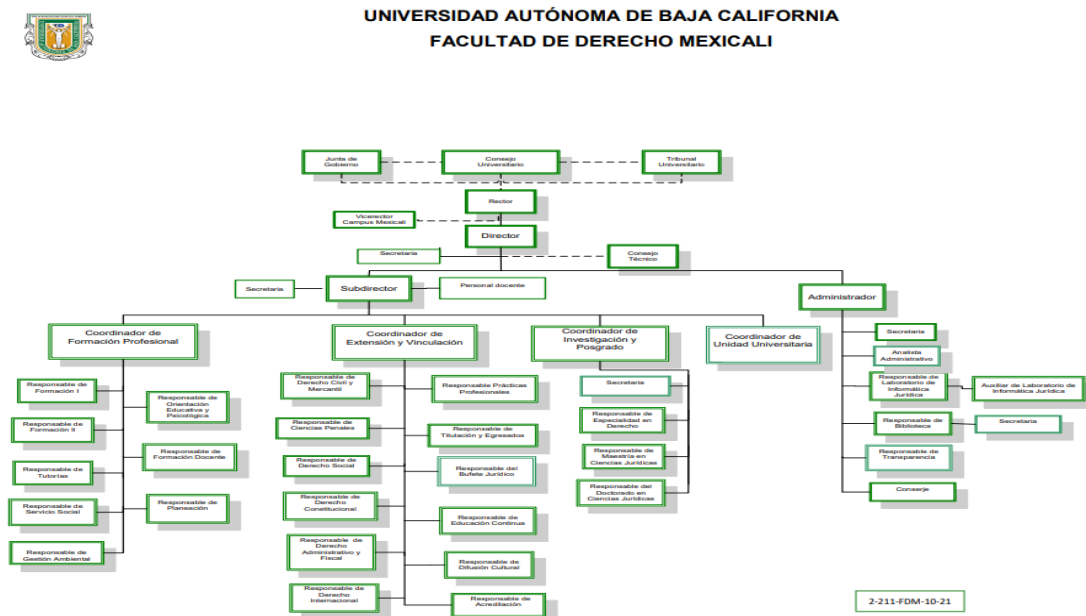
UNIVERSIDAD AUTÓNOMA DE BAJA CALIFORNIA
FACULTAD DE DERECHO MEXICALI

Junta de Gobierno

Consejo Universitario

Tribunal Universitario

Rector

Vicerector Campus Mexicali

Director

Secretaria

Consejo Técnico

Secretaria

Subdirector

Personal docente

Administrador

Coordinador de Formación Profesional

Coordinador de Extensión y Vinculación

Coordinador de Investigación y Posgrado

Coordinador de Unidad Universitaria

Secretaria

Analista Administrativo

Responsable de Laboratorio de Informática Jurídica

Auxiliar de Laboratorio de Informática Jurídica

Responsable de Biblioteca

Secretaria

Responsable de Transparencia

Conserje

Responsable de Formación I

Responsable de Formación II

Responsable de Tutorías

Responsable de Servicio Social

Responsable de Gestión Ambiental

Responsable de Orientación Educativa y Psicológica

Responsable de Formación Docente

Responsable de Planeación

Responsable de Derecho Civil y Mercantil

Responsable de Ciencias Penales

Responsable de Derecho Social

Responsable de Derecho Constitucional

Responsable de Derecho Administrativo y Fiscal

Responsable de Derecho Internacional

Responsable Prácticas Profesionales

Responsable de Titulación y Egresados

Responsable del Bufete Jurídico

Responsable de Educación Continua

Responsable de Difusión Cultural

Responsable de Acreditación

Secretaria

Responsable de Especialidad en Derecho

Responsable de Maestría en Ciencias Jurídicas

Responsable del Doctorado en Ciencias Jurídicas

2-211-FDM-10-21